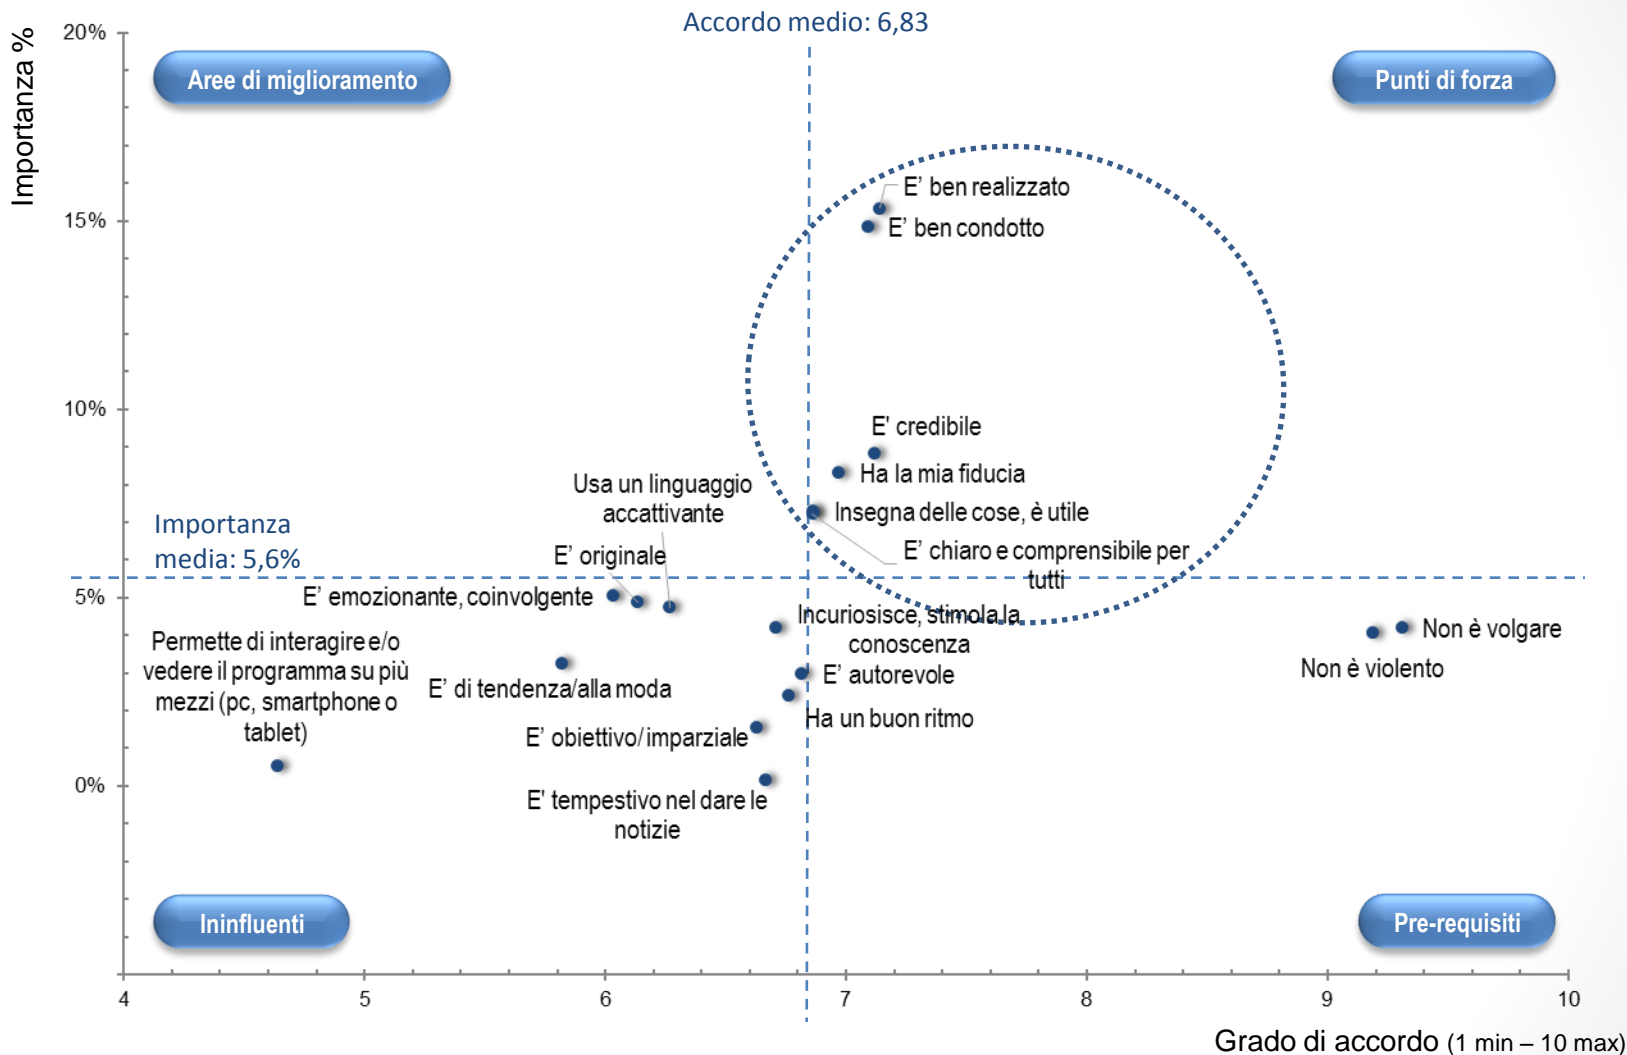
Accordo medio: 6,83

Importanza %

20%

15%

10%

5%

0%

Aree di miglioramento

Punti di forza

E' ben realizzato

E' ben condotto

E' credibile

Ha la mia fiducia

Insegna delle cose, è utile

E' chiaro e comprensibile per tutti

Usa un linguaggio accattivante

Importanza media: 5,6%

E' originale

E' emozionante, coinvolgente

Incuriosisce, stimola la conoscenza

Non è volgare

Non è violento

Permette di interagire e/o vedere il programma su più mezzi (pc, smartphone o tablet)

E' di tendenza/alla moda

E' autorevole

Ha un buon ritmo

E' obiettivo/imparziale

E' tempestivo nel dare le notizie

Ininfluenti

Pre-requisiti

4

5

6

7

8

9

10

Grado di accordo (1 min – 10 max)